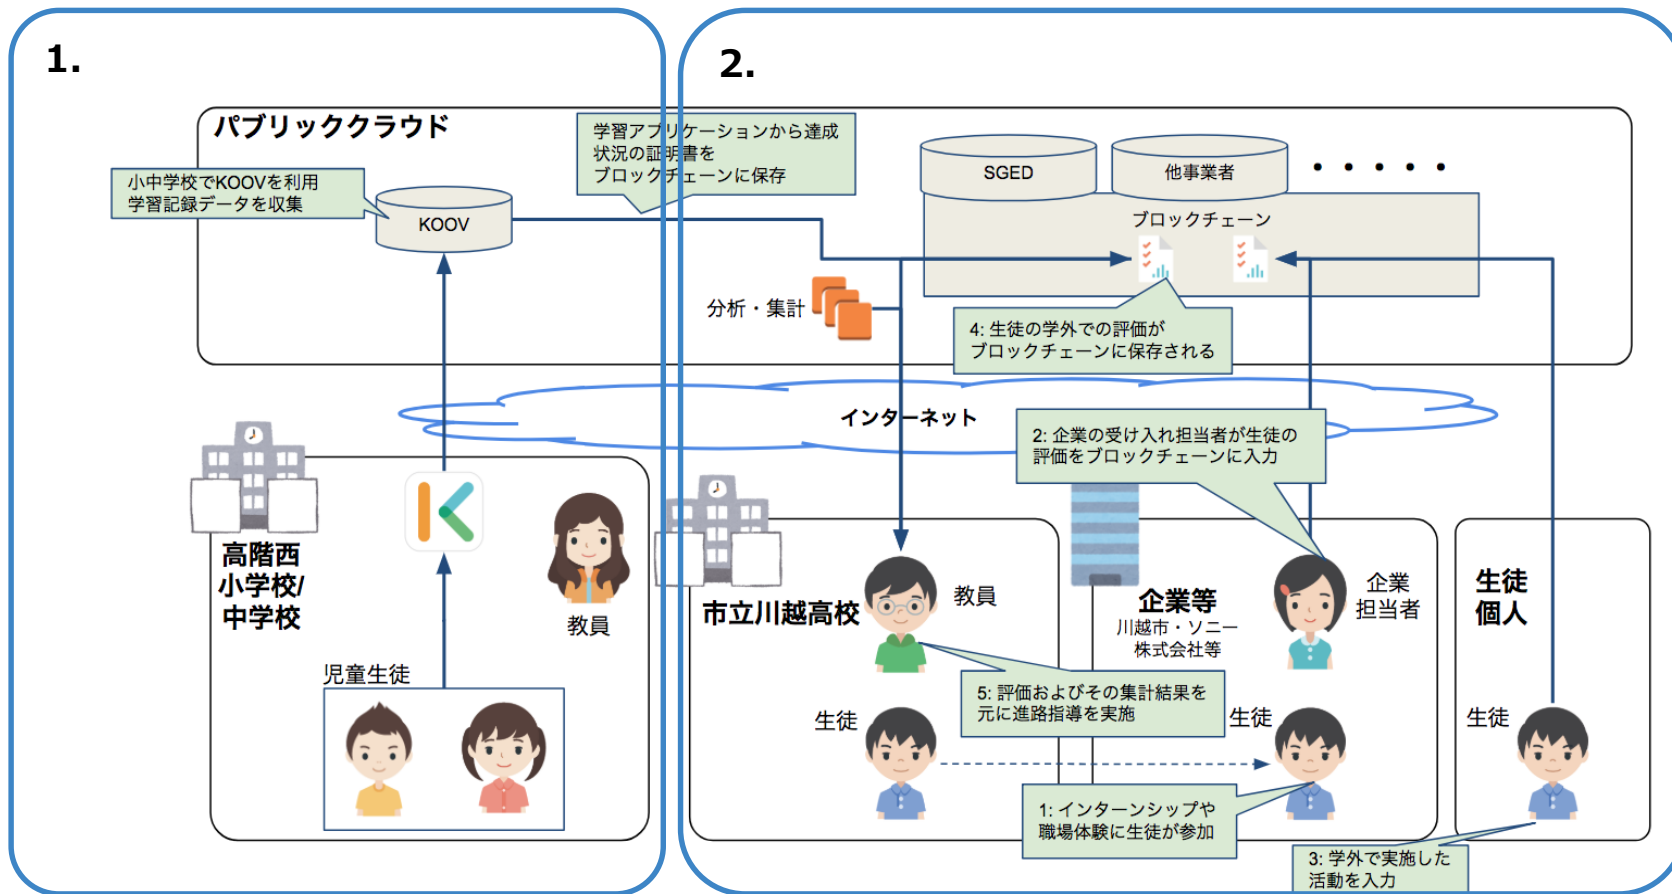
1.

2.

パブリッククラウド

小中学校でKOOVを利用
学習記録データを収集

KOOV

学習アプリケーションから達成状況の証明書をブロックチェーンに保存

SGED

他事業者

・・・・・

ブロックチェーン

分析・集計

4: 生徒の学外での評価がブロックチェーンに保存される

インターネット

2: 企業の受け入れ担当者が生徒の評価をブロックチェーンに入力

高階西
小学校/
中学校

教員

児童生徒

市立川越高校

教員

企業等
川越市・ソニー
株式会社等

企業
担当者

生徒
個人

5: 評価およびその集計結果を元に進路指導を実施

生徒

生徒

生徒

1: インターンシップや職場体験に生徒が参加

3: 学外で実施した活動を入力